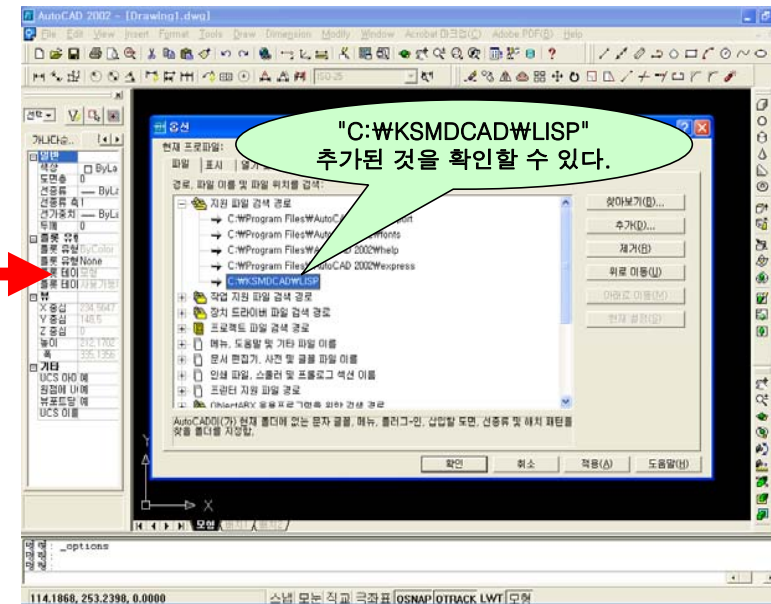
AutoCAD 2002 - [Drawing1.dwg]

File Edit View Insert Format Tools Draw Dimension Modify Window Acrobat 마크업(C) Adobe PDF(B) Help

ISO-25

선택 ▾

가나다순 | 항목별

일반
색상 ByLa
도면층 0
선종류 ByLa
선종류 축척 1
선가중치 ByLa
두께 0
플롯 유형
플롯 유형 ByColor
플롯 유형 None
플롯 테이 모형
플롯 테이 사용가능
뷰
X 중심 234.9647
Y 중심 148.5
Z 중심 0
높이 212.1702
폭 335.1356
기타
UCS 아이 예
원점에 U 예
뷰포트당 예
UCS 이름

옵션

현재 프로파일:

파일 | 표시 | 열기

"C:₩KSMDCAD₩LISP"
추가된 것을 확인할 수 있다.

경로, 파일 이름 및 파일 위치를 검색:

지원 파일 검색 경로
C:₩Program Files₩AutoC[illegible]
C:₩Program Files₩Auto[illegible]fonts
C:₩Program Files₩A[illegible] 2002₩help
C:₩Program Files₩AutoCAD 2002₩express
C:₩KSMDCAD₩LISP
작업 지원 파일 검색 경로
장치 드라이버 파일 검색 경로
프로젝트 파일 검색 경로
메뉴, 도움말 및 기타 파일 이름
문서 편집기, 사전 및 글꼴 파일 이름
인쇄 파일, 스풀러 및 프롤로그 섹션 이름
프린터 지원 파일 경로
ObjectARX 응용프로그램을 위한 검색 경로

찾아보기(B)...
추가(D)...
제거(R)
위로 이동(U)
아래로 이동(M)
현재 설정(C)

AutoCAD이(가) 현재 폴더에 없는 문자 글꼴, 메뉴, 플러그-인, 삽입할 도면, 선종류 및 해치 패턴을 찾을 폴더를 지정함.

확인 | 취소 | 적용(A) | 도움말(H)

모형

명령: _options
명령:
명령:

114.1868, 253.2398, 0.0000 스냅 모눈 직교 극좌표 OSNAP OTRACK LWT 모형